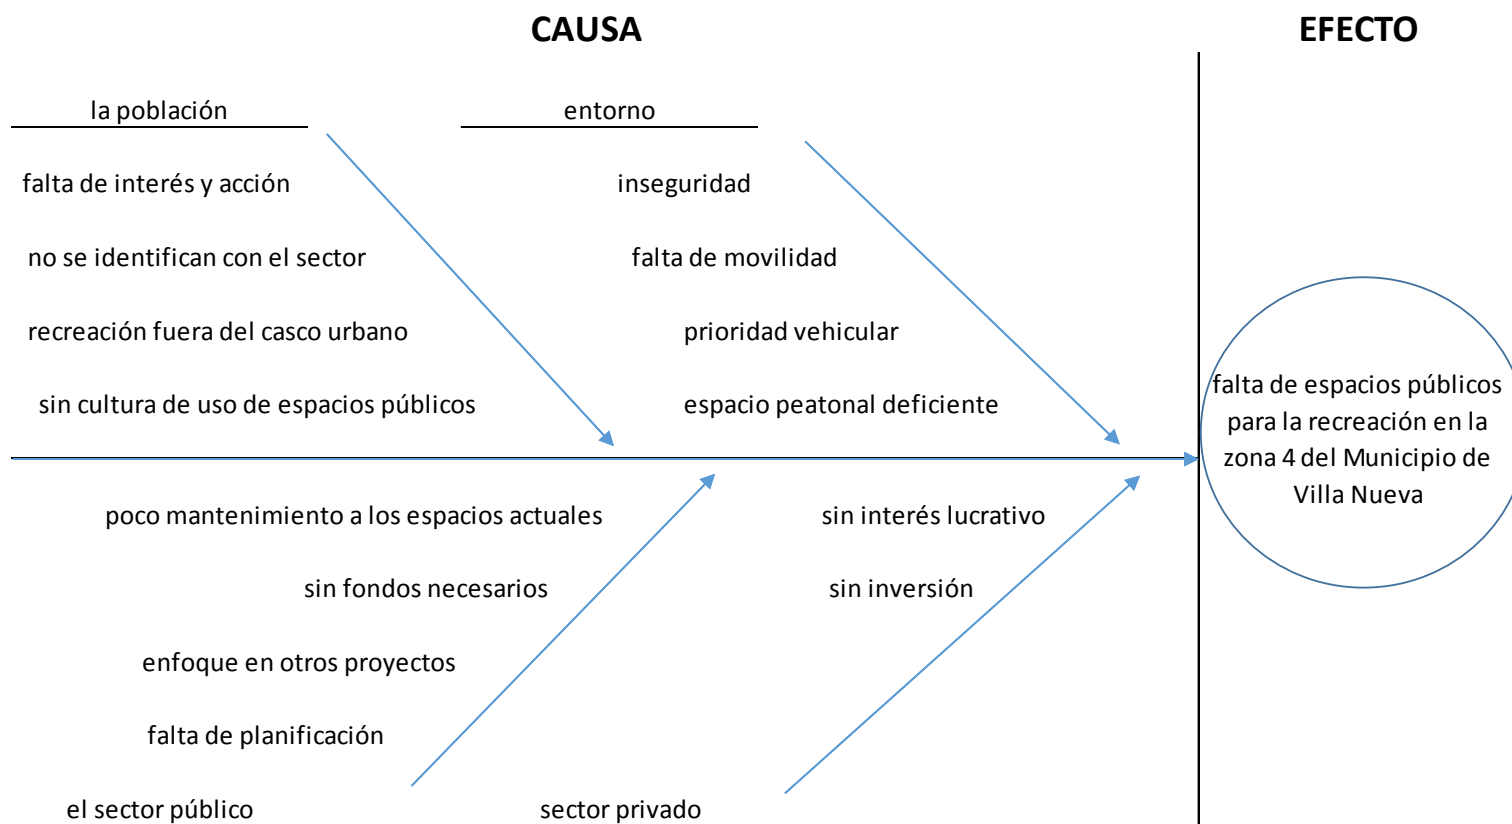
CAUSA

EFECTO

la población

falta de interés y acción

no se identifican con el sector

recreación fuera del casco urbano

sin cultura de uso de espacios públicos

entorno

inseguridad

falta de movilidad

prioridad vehicular

espacio peatonal deficiente

falta de espacios públicos para la recreación en la zona 4 del Municipio de Villa Nueva

poco mantenimiento a los espacios actuales

sin fondos necesarios

enfoque en otros proyectos

falta de planificación

el sector público

sin interés lucrativo

sin inversión

sector privado